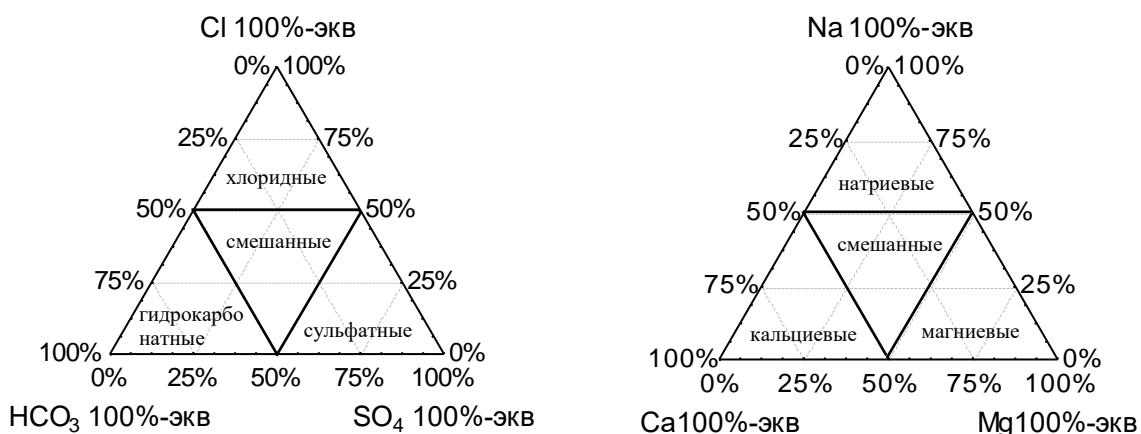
Cl 100%-экв

0% 100%

25% 75%

хлоридные

50% 50%

смешанные

75% 25%

гидрокарбо натные

сульфатные

100% 0%

0% 25% 50% 75% 100%

$HCO_3$ 100%-экв

$SO_4$ 100%-экв

Na 100%-экв

0% 100%

25% 75%

натриевые

50% 50%

смешанные

75% 25%

кальциевые

магниевые

100% 0%

0% 25% 50% 75% 100%

Ca100%-экв

Mg100%-экв